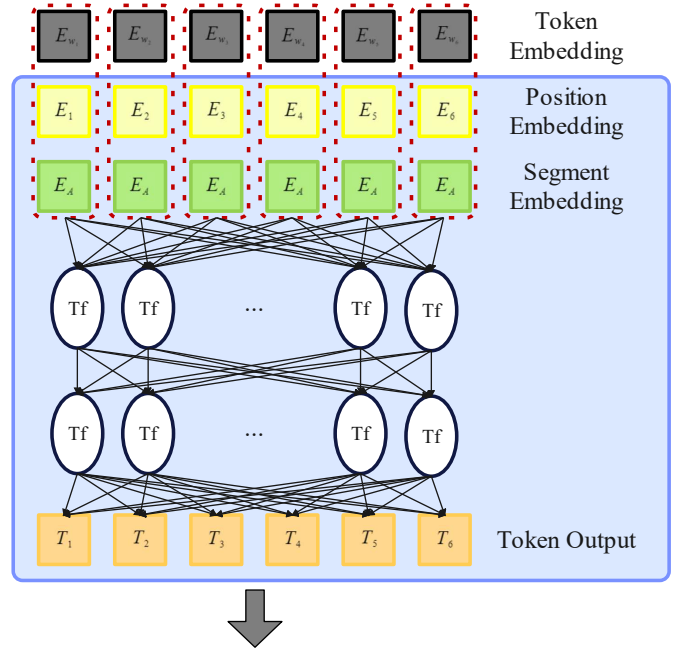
$E_{w_1}$ $E_{w_2}$ $E_{w_3}$ $E_{w_4}$ $E_{w_5}$ $E_{w_6}$

Token Embedding

$E_1$ $E_2$ $E_3$ $E_4$ $E_5$ $E_6$

Position Embedding

$E_A$ $E_A$ $E_A$ $E_A$ $E_A$ $E_A$

Segment Embedding

Tf Tf ... Tf Tf

Tf Tf ... Tf Tf

$T_1$ $T_2$ $T_3$ $T_4$ $T_5$ $T_6$

Token Output